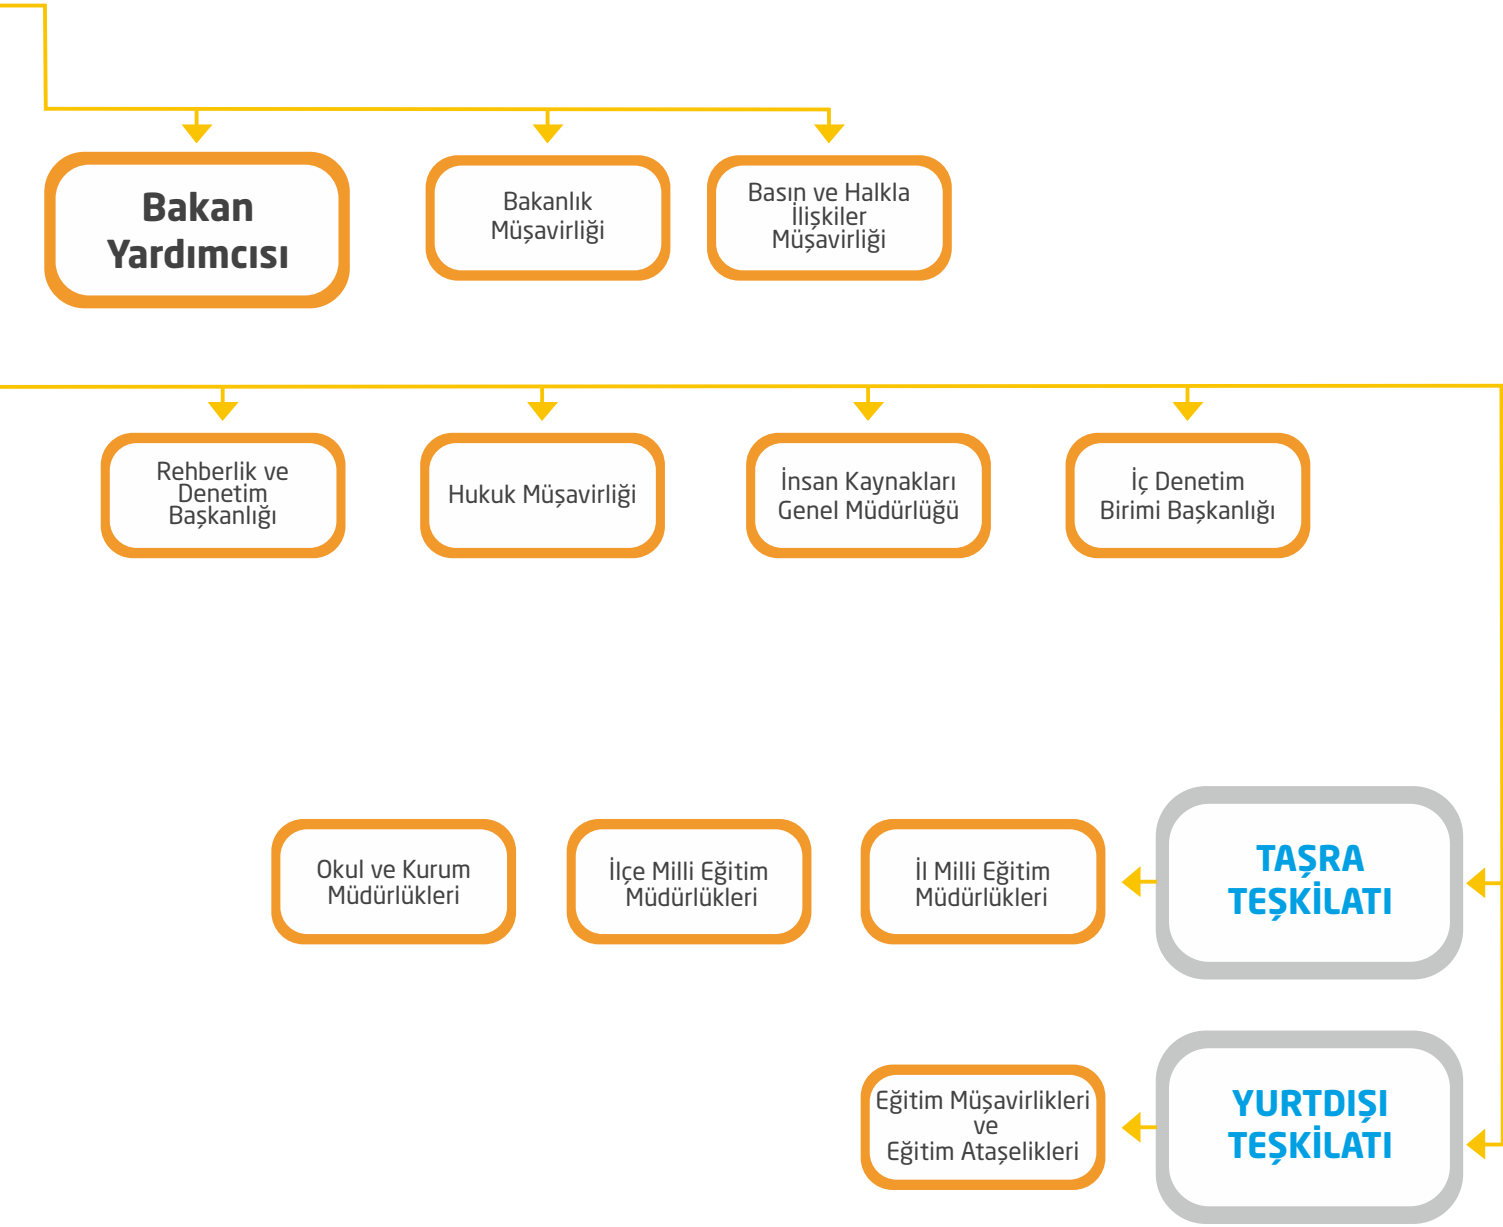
Bakan Yardımcısı

Bakanlık Müşavirliği

Basın ve Halkla İlişkiler Müşavirliği

Rehberlik ve Denetim Başkanlığı

Hukuk Müşavirliği

İnsan Kaynakları Genel Müdürlüğü

İç Denetim Birimi Başkanlığı

Okul ve Kurum Müdürlükleri

İlçe Milli Eğitim Müdürlükleri

İl Milli Eğitim Müdürlükleri

TAŞRA TEŞKİLATI

Eğitim Müşavirlikleri ve Eğitim Ataşelikleri

YURTDIŞI TEŞKİLATI